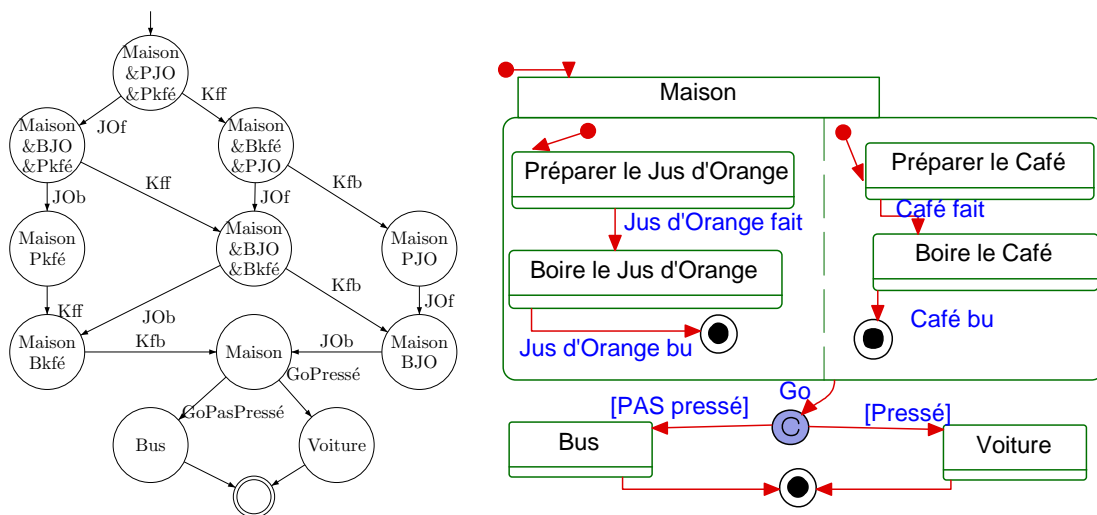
Maison &PJO &Pkfé

Kff

JOf

Maison &BJO &Pkfé

Maison &Bkfé &PJO

JOb

Kff

JOf

Kfb

Maison Pkfé

Maison &BJO &Bkfé

Maison PJO

Kff

JOb

Kfb

JOf

Maison Bkfé

Kfb

Maison

JOb

Maison BJO

GoPressé

GoPasPressé

Bus

Voiture

Maison

Préparer le Jus d'Orange

Jus d'Orange fait

Boire le Jus d'Orange

Jus d'Orange bu

Préparer le Café

Café fait

Boire le Café

Café bu

Go

[PAS pressé]

C

[Pressé]

Bus

Voiture